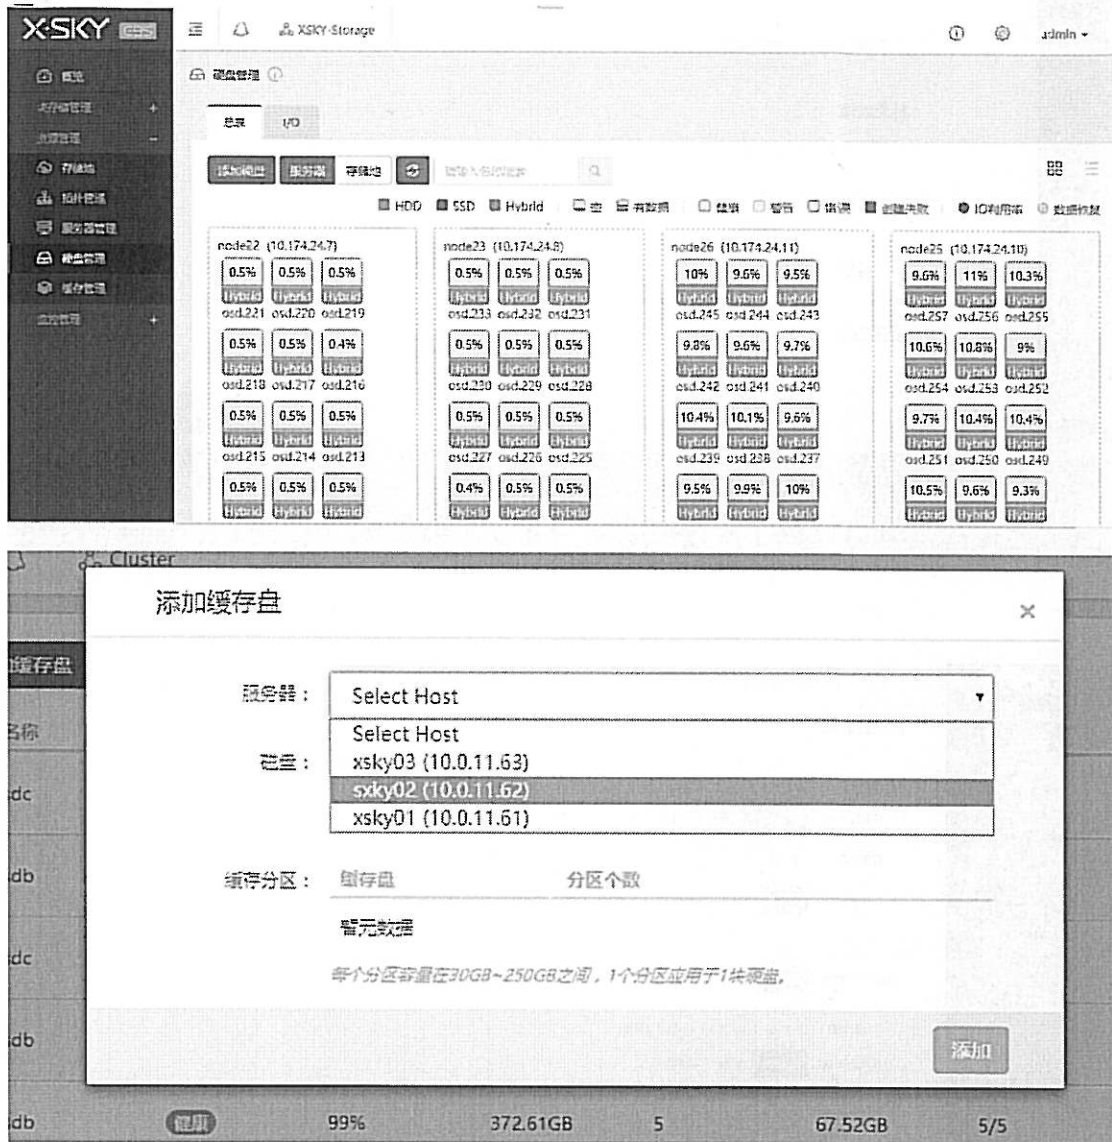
X-SKY

XSKY-Storage

admin

概览

硬盘管理

总览 I/O

添加硬盘 服务器 存储池

HDD SSD Hybrid 空 有数据 健康 警告 错误 创建失败 IO利用率 数据恢复

node22 (10.174.24.7)

| 0.5% | 0.5% | 0.5% |
|---|---|---|
| Hybrid | Hybrid | Hybrid |
| osd.221 | osd.220 | osd.219 |
| 0.5% | 0.5% | 0.4% |
| Hybrid | Hybrid | Hybrid |
| osd.218 | osd.217 | osd.216 |
| 0.5% | 0.5% | 0.5% |
| Hybrid | Hybrid | Hybrid |
| osd.215 | osd.214 | osd.213 |
| 0.5% | 0.5% | 0.5% |
| Hybrid | Hybrid | Hybrid |

node23 (10.174.24.8)

| 0.5% | 0.5% | 0.5% |
|---|---|---|
| Hybrid | Hybrid | Hybrid |
| osd.233 | osd.232 | osd.231 |
| 0.5% | 0.5% | 0.5% |
| Hybrid | Hybrid | Hybrid |
| osd.230 | osd.229 | osd.228 |
| 0.5% | 0.5% | 0.5% |
| Hybrid | Hybrid | Hybrid |
| osd.227 | osd.226 | osd.225 |
| 0.4% | 0.5% | 0.5% |
| Hybrid | Hybrid | Hybrid |

node26 (10.174.24.11)

| 10% | 9.6% | 9.5% |
|---|---|---|
| Hybrid | Hybrid | Hybrid |
| osd.245 | osd.244 | osd.243 |
| 9.8% | 9.6% | 9.7% |
| Hybrid | Hybrid | Hybrid |
| osd.242 | osd.241 | osd.240 |
| 10.4% | 10.1% | 9.6% |
| Hybrid | Hybrid | Hybrid |
| osd.239 | osd.238 | osd.237 |
| 9.5% | 9.9% | 10% |
| Hybrid | Hybrid | Hybrid |

node25 (10.174.24.10)

| 9.6% | 11% | 10.3% |
|---|---|---|
| Hybrid | Hybrid | Hybrid |
| osd.257 | osd.256 | osd.255 |
| 10.6% | 10.8% | 9% |
| Hybrid | Hybrid | Hybrid |
| osd.254 | osd.253 | osd.252 |
| 9.7% | 10.4% | 10.4% |
| Hybrid | Hybrid | Hybrid |
| osd.251 | osd.250 | osd.249 |
| 10.5% | 9.6% | 9.3% |
| Hybrid | Hybrid | Hybrid |

Cluster

添加缓存盘

服务器： Select Host

Select Host
xsky03 (10.0.11.63)
sxky02 (10.0.11.62)
xsky01 (10.0.11.61)

硬盘：

缓存分区： 缓存盘 分区个数

暂无数据

每个分区容量在30GB~250GB之间，1个分区应用于1块硬盘。

添加

缓存盘
名称
dc
db
dc
db
db 健康 99% 372.61GB 5 67.52GB 5/5